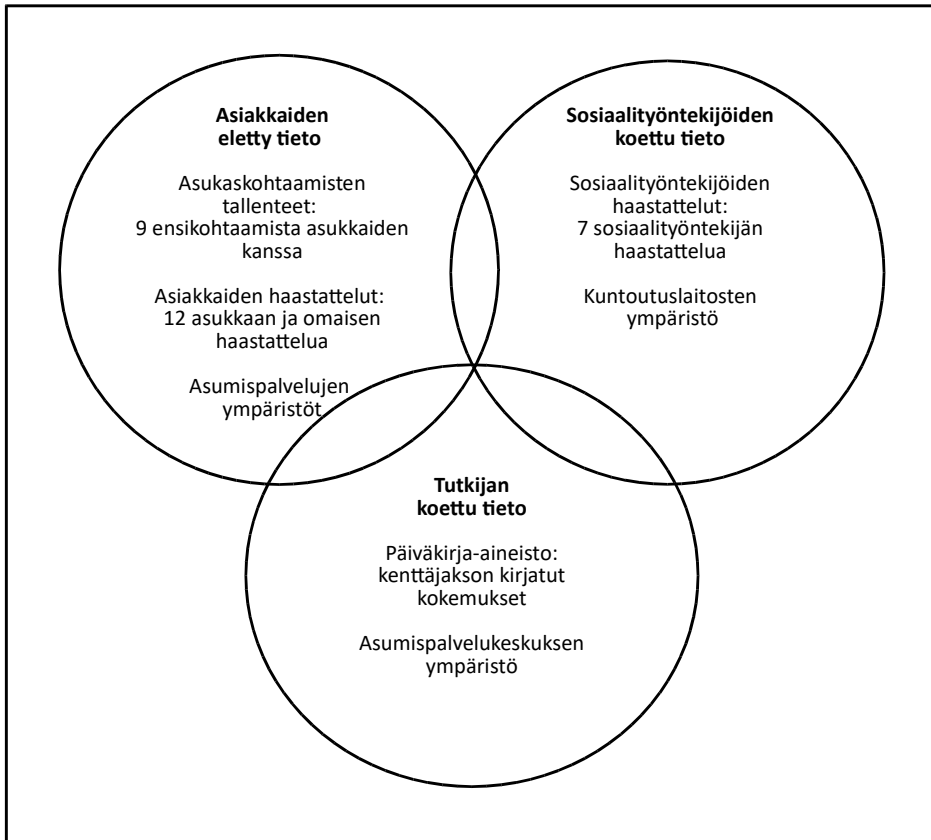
Asiakkaiden eletty tieto

Asukaskohtaamisten tallenteet: 9 ensikohtaamista asukkaiden kanssa

Asiakkaiden haastattelut: 12 asukkaan ja omaisen haastattelua

Asumispalvelujen ympäristöt

Sosiaalityöntekijöiden koettu tieto

Sosiaalityöntekijöiden haastattelut: 7 sosiaalityöntekijän haastattelua

Kuntoutuslaitosten ympäristö

Tutkijan koettu tieto

Päiväkirja-aineisto: kenttäjakson kirjatut kokemukset

Asumispalvelukeskuksen ympäristö